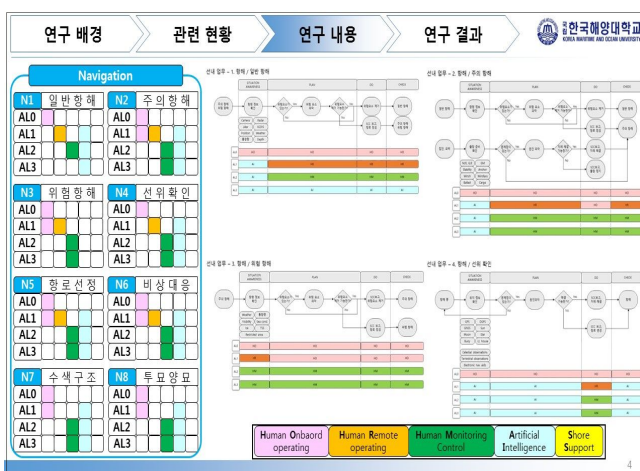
연구 배경 관련 현황 연구 내용 연구 결과

국립 한국해양대학교 KOREA MARITIME AND OCEAN UNIVERSITY

Navigation

N1 일반항해
AL0
AL1
AL2
AL3

N2 주의항해
AL0
AL1
AL2
AL3

N3 위험항해
AL0
AL1
AL2
AL3

N4 선위확인
AL0
AL1
AL2
AL3

N5 항로선정
AL0
AL1
AL2
AL3

N6 비상대응
AL0
AL1
AL2
AL3

N7 수색구조
AL0
AL1
AL2
AL3

N8 투묘양묘
AL0
AL1
AL2
AL3

선내 업무 – 1. 항해 / 일반 항해

선내 업무 – 2. 항해 / 주의 항해

선내 업무 – 3. 항해 / 위험 항해

선내 업무 – 4. 항해 / 선위 확인

Human Onbaord operating | Human Remote operating | Human Monitoring Control | Artificial Intelligence | Shore Support

4